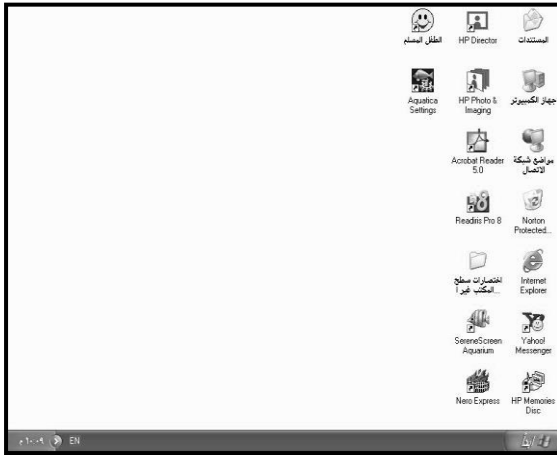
الطفل المسلم HP Director المستندات

Aquatica Settings HP Photo & Imaging جهاز الكمبيوتر

Acrobat Reader 5.0 مواضع شبكة الاتصال

Readiris Pro 8 Norton Protected...

اختصارات سطح المكتب غير... Internet Explorer

SereneScreen Aquarium Yahoo! Messenger

Nero Express HP Memories Disc

EN ١٠:٠٩ م